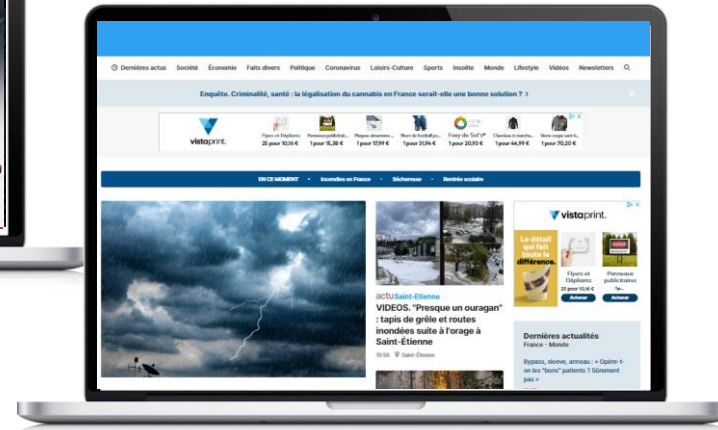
Dernières actus Société Économie Faits divers Politique Coronavirus Loisirs-Culture Sports Insolite Monde Lifestyle Vidéos Newsletters

Enquête. Criminalité, santé : la légalisation du cannabis en France serait-elle une bonne solution ? >

vistaprint.

Flyers et Dépliants 25 pour 10,16 €

Panneaux publicitai... 1 pour 15,38 €

Plaques aimantées ... 1 pour 17,99 €

Short de football p... 1 pour 21,94 €

Foxy de Sol's® 1 pour 20,93 €

Chemise à manche... 1 pour 44,99 €

Veste coupe-vent h... 1 pour 70,20 €

EN CE MOMENT • Incendies en France • Sécheresse • Rentrée scolaire

actu Saint-Étienne

VIDEOS. "Presque un ouragan" : tapis de grêle et routes inondées suite à l'orage à Saint-Étienne

10:56 Saint-Étienne

vistaprint.

Le détail qui fait toute la différence.

Flyers et Dépliants 25 pour 10,16 €

Panneaux publicitaires 1 pour 15,38 €

Acheter

Acheter

Dernières actualités

France · Monde

Bypass, sleeve, anneau : « Opère-t-on les "bons" patients ? Sûrement pas »